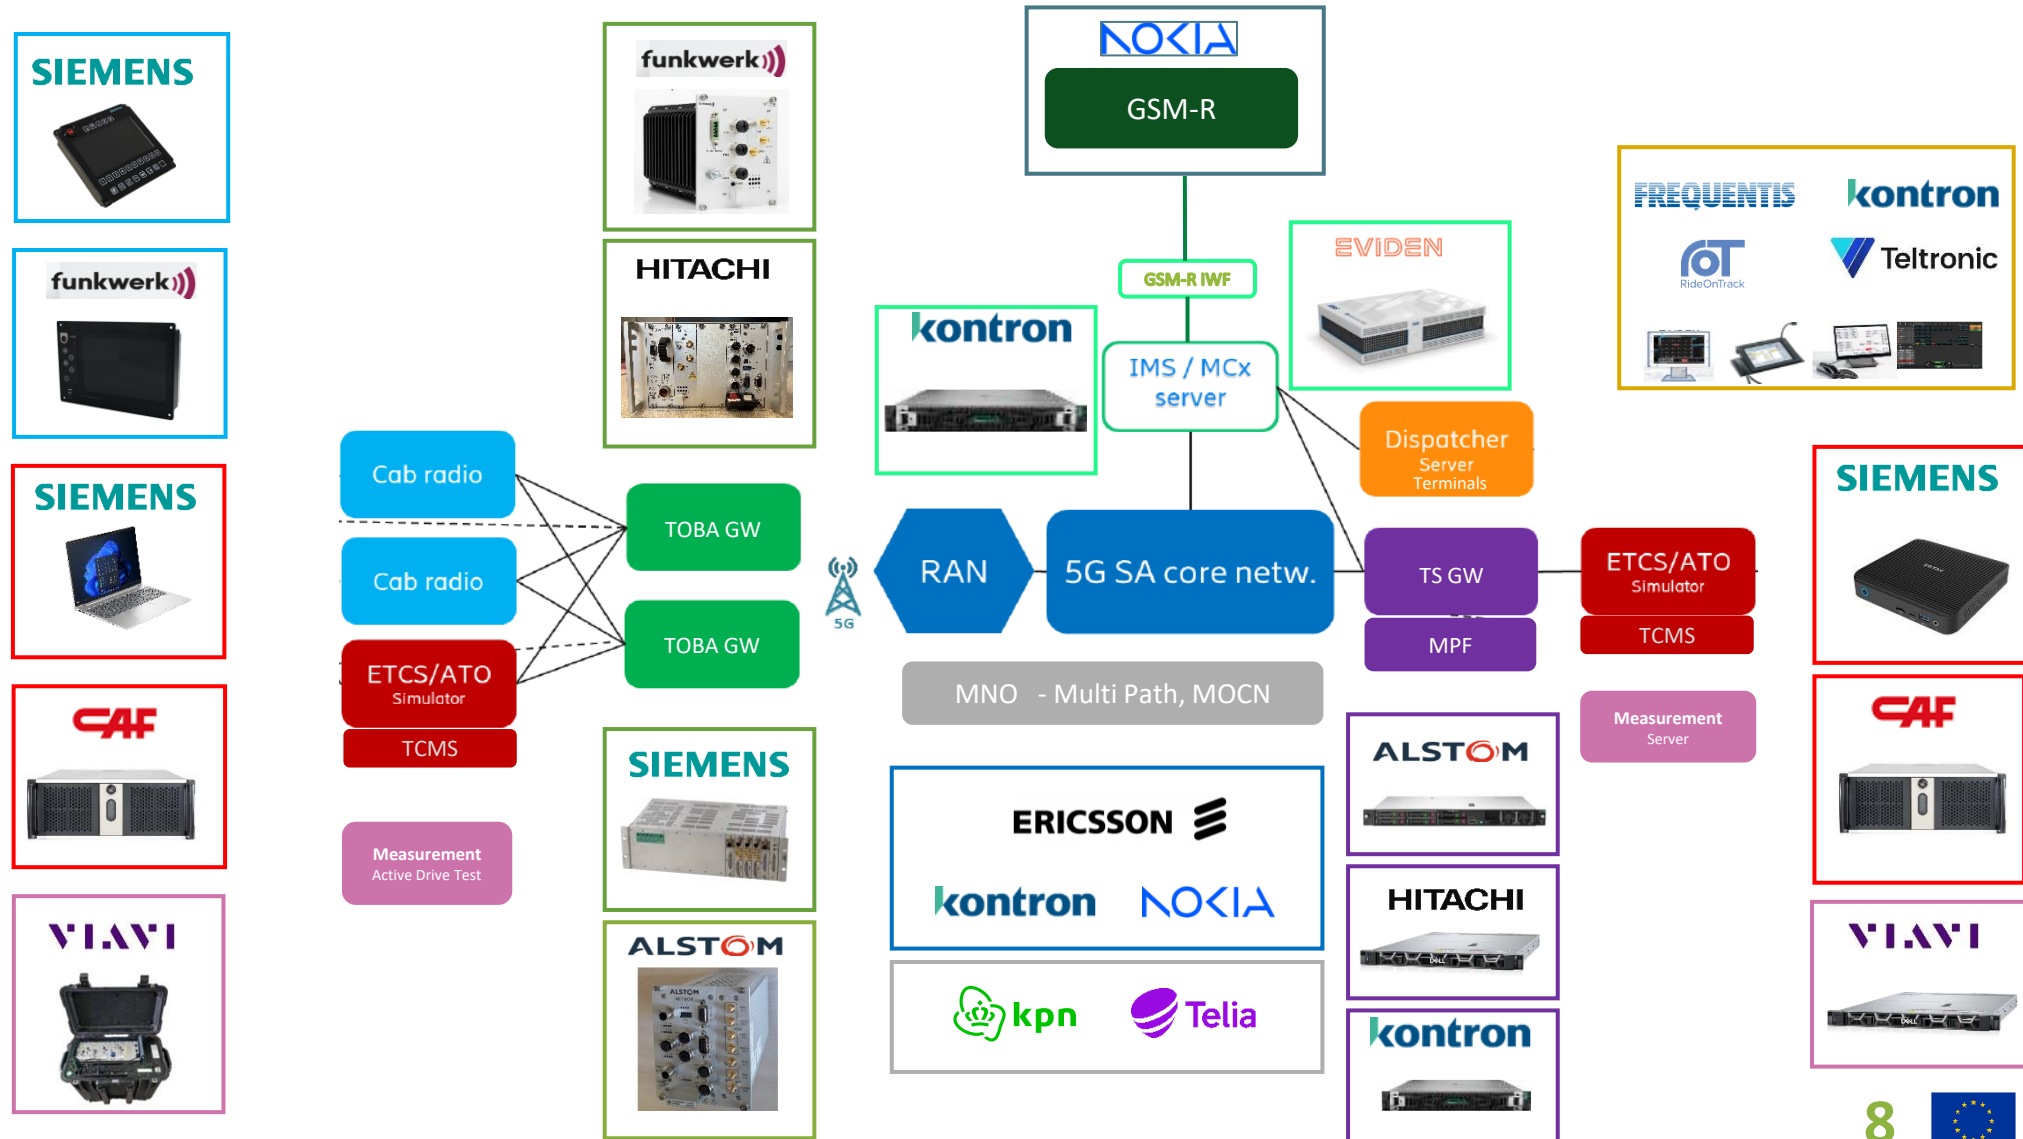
SIEMENS

funkwerk

SIEMENS

CAF

VIAVI

funkwerk

HITACHI

NOKIA

GSM-R

GSM-R IWF

EVIDEN

FREQUENTIS kontron

RideOnTrack Teltronic

kontron

IMS / MCx server

Dispatcher Server Terminals

Cab radio

Cab radio

ETCS/ATO Simulator

TCMS

TOBA GW

TOBA GW

5G

RAN

5G SA core netw.

TS GW

MPF

ETCS/ATO Simulator

TCMS

SIEMENS

MNO - Multi Path, MOCN

Measurement Server

Measurement Active Drive Test

SIEMENS

ERICSSON

kontron NOKIA

ALSTOM

CAF

ALSTOM

HITACHI

VIAVI

kpn Telia

kontron

8